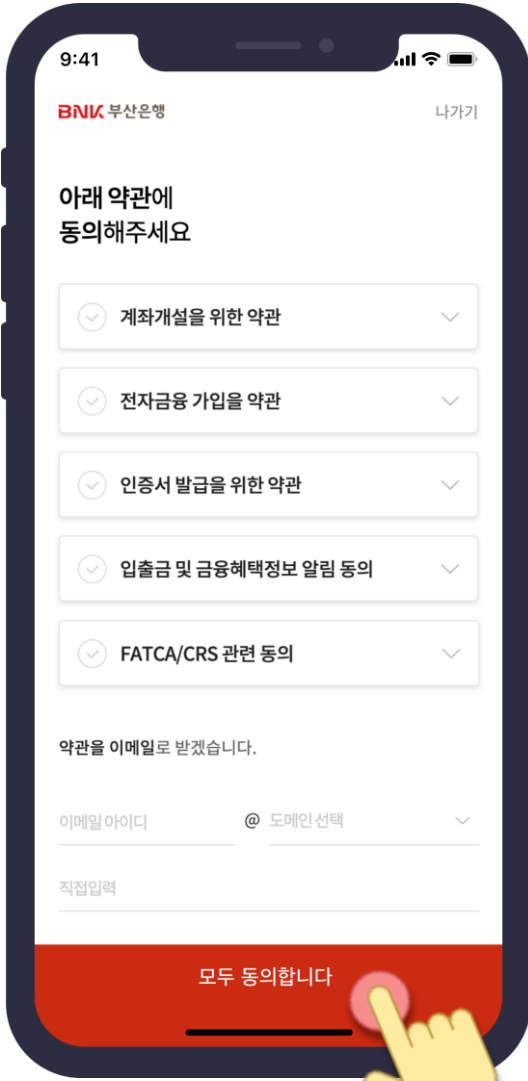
9:41

BNK 부산은행

나가기

아래 약관에
동의해주세요

계좌개설을 위한 약관

전자금융 가입을 약관

인증서 발급을 위한 약관

입출금 및 금융혜택정보 알림 동의

FATCA/CRS 관련 동의

약관을 이메일로 받겠습니다.

이메일 아이디

@

도메인 선택

직접입력

모두 동의합니다